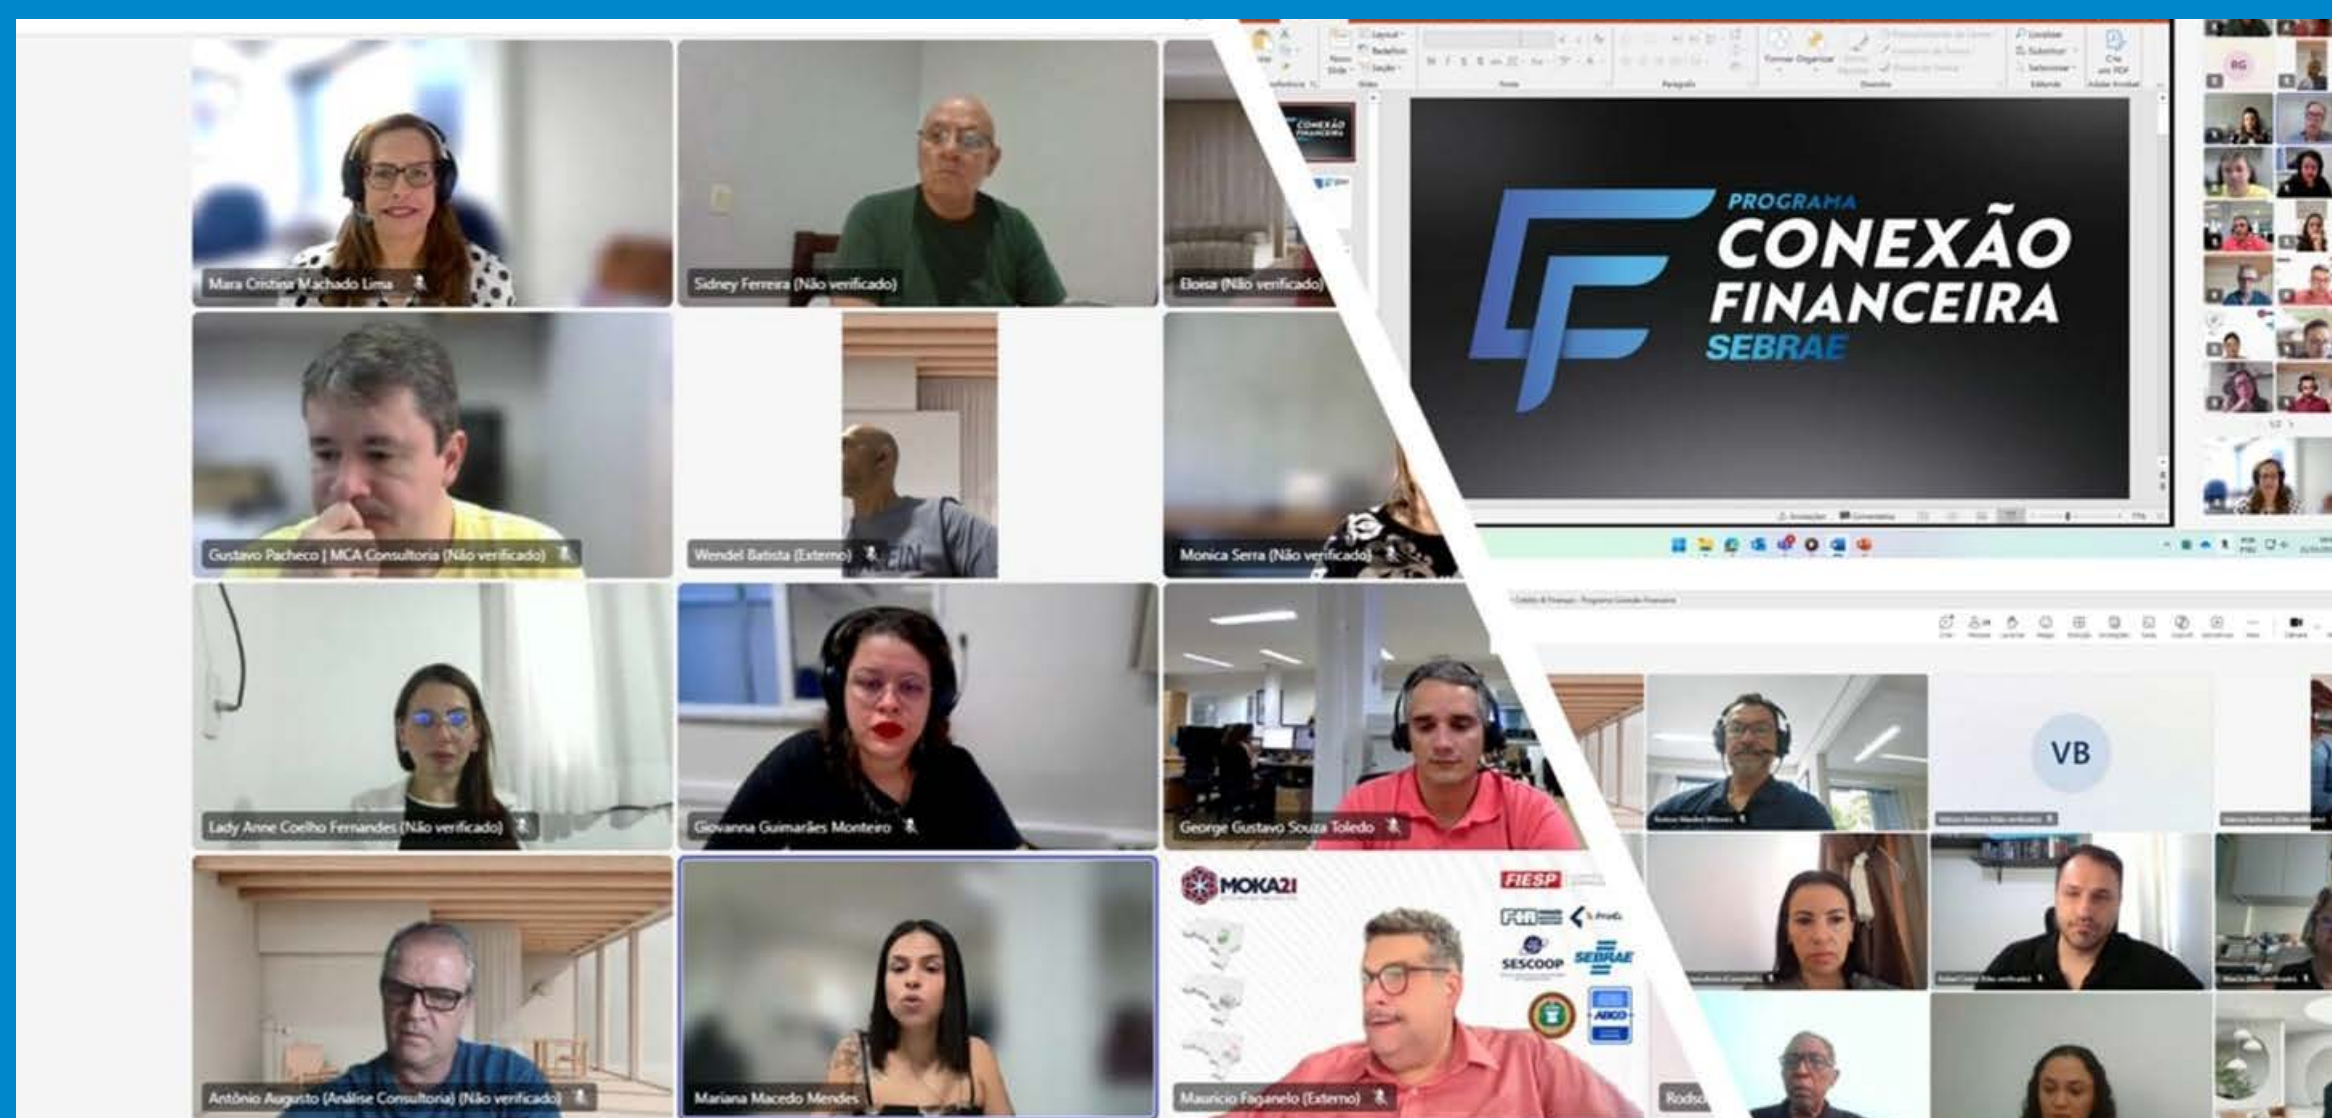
Mara Cristina Machado Lima

Sidney Ferreira (Não verificado)

Eloisa (Não verificado)

PROGRAMA
CONEXÃO
FINANCEIRA
SEBRAE

Gustavo Pacheco | MCA Consultoria (Não verificado)

Wendel Batista (Externo)

Monica Serra (Não verificado)

VB

Lady Anne Coelho Fernandes (Não verificado)

Giovanna Guimarães Monteiro

George Gustavo Souza Toledo

MOKA21

FIESP

SESCOOP

SEBRAE

Antônio Augusto (Análise Consultoria) (Não verificado)

Mariana Macedo Mendes

Mauricio Faganelo (Externo)

Rodis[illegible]